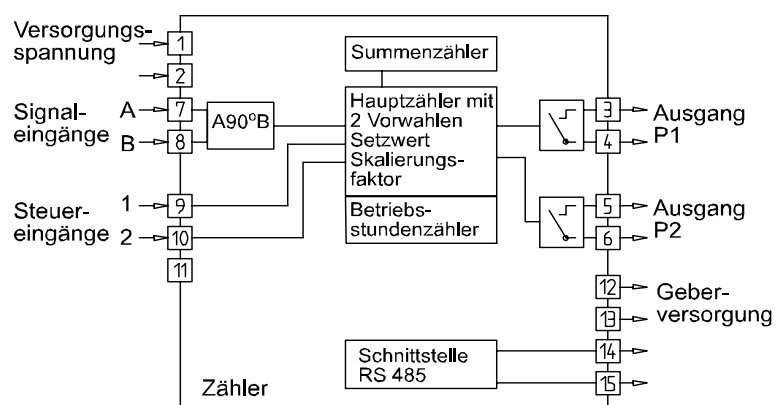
Versorgungsspannung

1

2

Signaleingänge

A

7

B

8

A90°B

Summenzähler

Hauptzähler mit 2 Vorwahlen Setzwert Skalierungsfaktor

Betriebsstundenzähler

3

4

Ausgang P1

5

6

Ausgang P2

Steuereingänge

1

9

2

10

11

12

13

Geberversorgung

Schnittstelle RS 485

14

15

Zähler